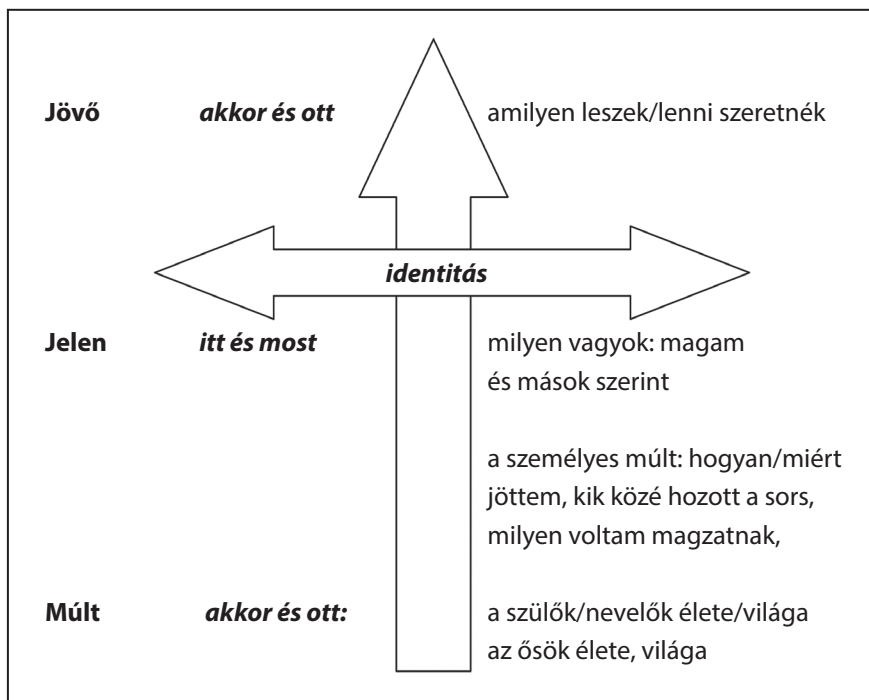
**Jövő** ***akkor és ott*** amilyen leszek/lenni szeretnék

***identitás***

**Jelen** ***itt és most*** milyen vagyok: magam és mások szerint

a személyes múlt: hogyan/miért jöttem, kik közé hozott a sors, milyen voltam magzatnak,

**Múlt** ***akkor és ott:*** a szülők/nevelők élete/világa az ősök élete, világa